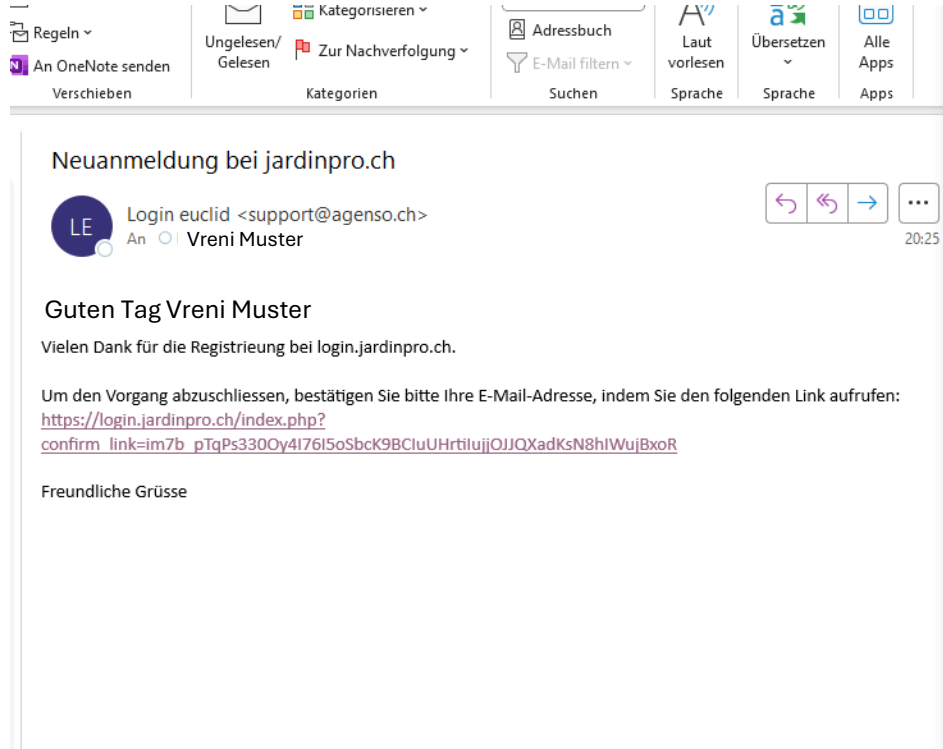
Regeln
An OneNote senden
Verschieben

Ungelesen/ Gelesen
Kategorisieren
Zur Nachverfolgung
Kategorien

Adressbuch
E-Mail filtern
Suchen

Laut vorlesen
Sprache

Übersetzen
Sprache

Alle Apps
Apps

Neuanmeldung bei jardinpro.ch

LE
Login euclid <support@agenso.ch>
An Vreni Muster

20:25

Guten Tag Vreni Muster

Vielen Dank für die Registrieung bei login.jardinpro.ch.

Um den Vorgang abzuschliessen, bestätigen Sie bitte Ihre E-Mail-Adresse, indem Sie den folgenden Link aufrufen: https://login.jardinpro.ch/index.php?confirm_link=im7b_pTqPs330Oy4I76I5oSbcK9BCIuUHrtiIujjOJJQXadKsN8hIWujBxoR

Freundliche Grüsse